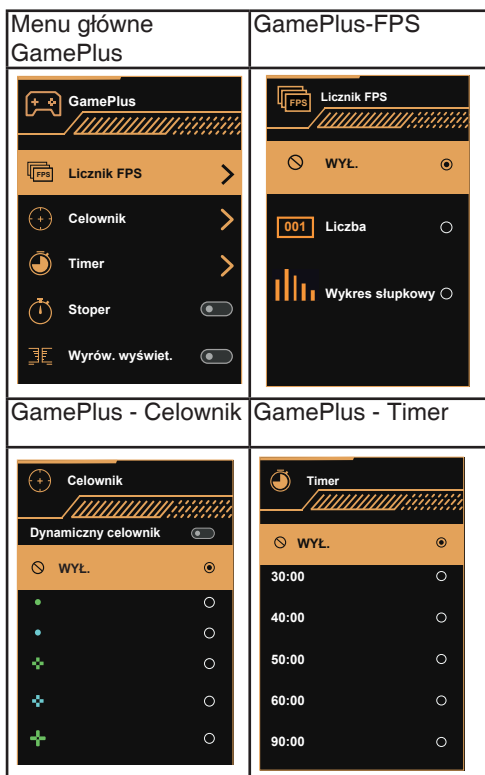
| Menu główne GamePlus | GamePlus-FPS |
|---|---|
| GamePlus<br>FPS Licznik FPS<br>Celownik<br>Timer<br>Stoper<br>Wyrów. wyświet. | FPS Licznik FPS<br>WYŁ.<br>001 Liczba<br>Wykres słupkowy |
| GamePlus - Celownik | GamePlus - Timer |
| Celownik<br>Dynamiczny celownik<br>WYŁ. | Timer<br>WYŁ.<br>30:00<br>40:00<br>50:00<br>60:00<br>90:00 |